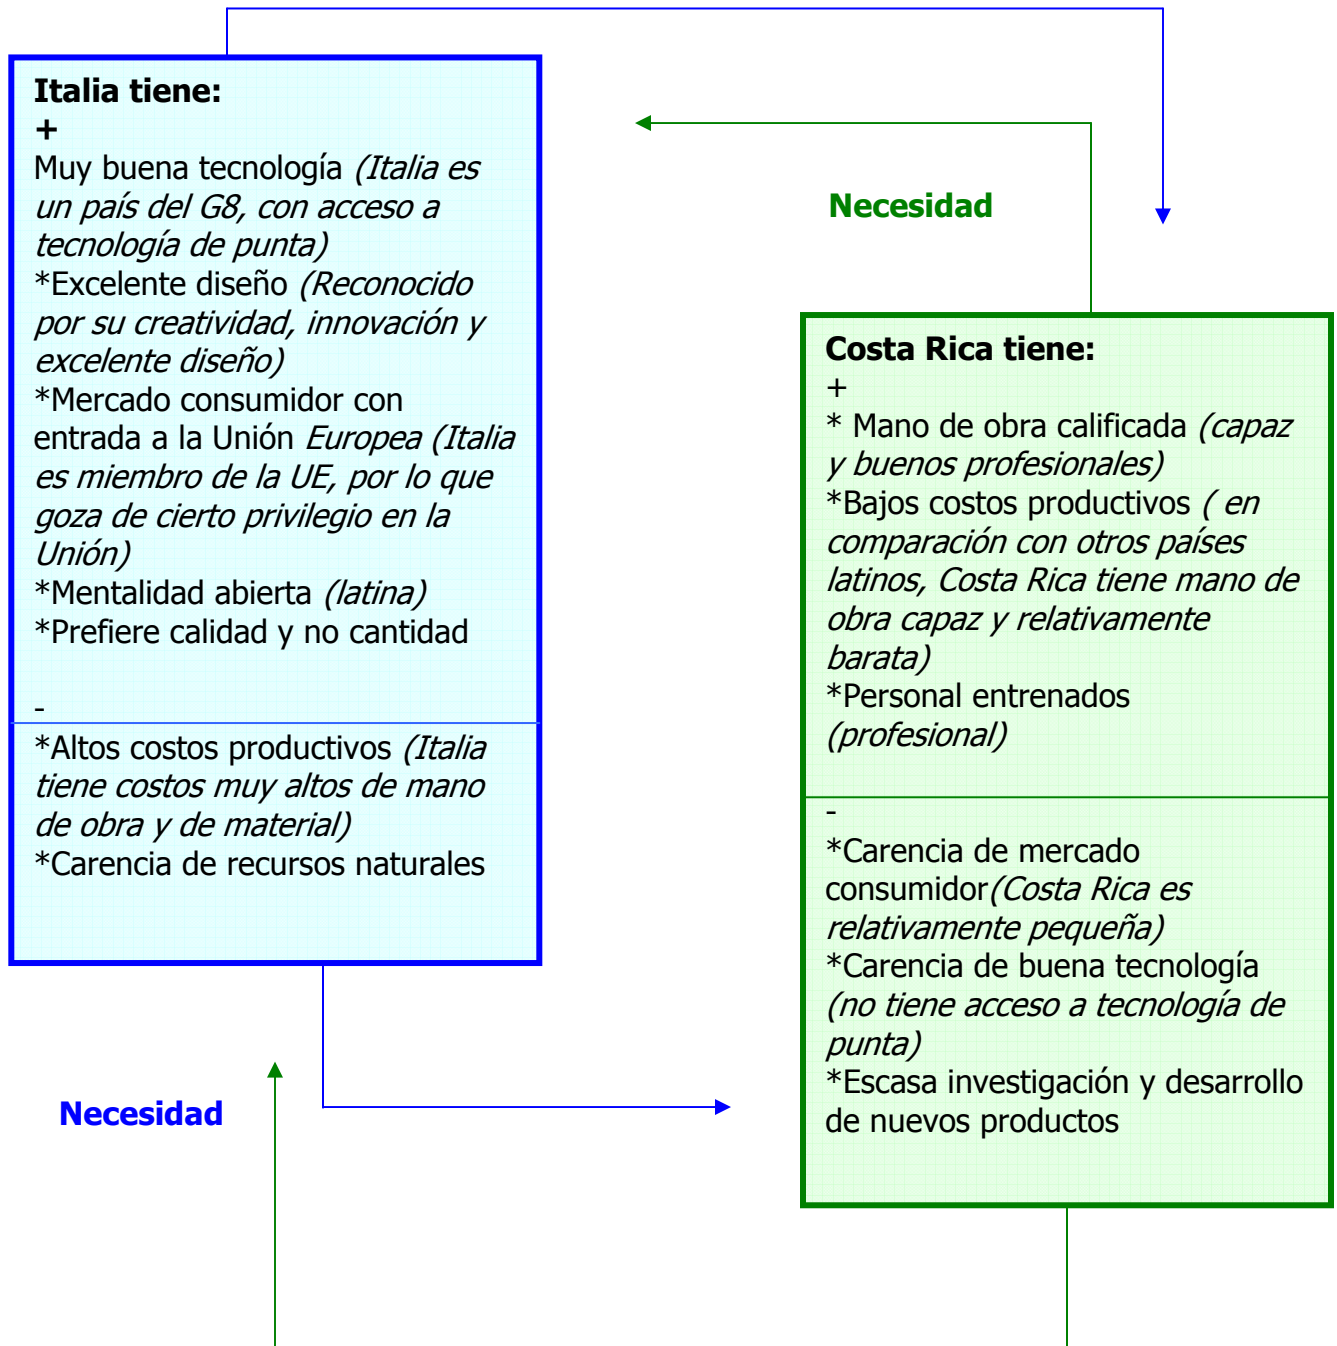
**Italia tiene:**
+
Muy buena tecnología *(Italia es un país del G8, con acceso a tecnología de punta)*
*Excelente diseño *(Reconocido por su creatividad, innovación y excelente diseño)*
*Mercado consumidor con entrada a la Unión *Europea (Italia es miembro de la UE, por lo que goza de cierto privilegio en la Unión)*
*Mentalidad abierta *(latina)*
*Prefiere calidad y no cantidad

-
*Altos costos productivos *(Italia tiene costos muy altos de mano de obra y de material)*
*Carencia de recursos naturales

Necesidad

**Costa Rica tiene:**
+
* Mano de obra calificada *(capaz y buenos profesionales)*
*Bajos costos productivos *( en comparación con otros países latinos, Costa Rica tiene mano de obra capaz y relativamente barata)*
*Personal entrenados *(profesional)*

-
*Carencia de mercado consumidor*(Costa Rica es relativamente pequeña)*
*Carencia de buena tecnología *(no tiene acceso a tecnología de punta)*
*Escasa investigación y desarrollo de nuevos productos

Necesidad